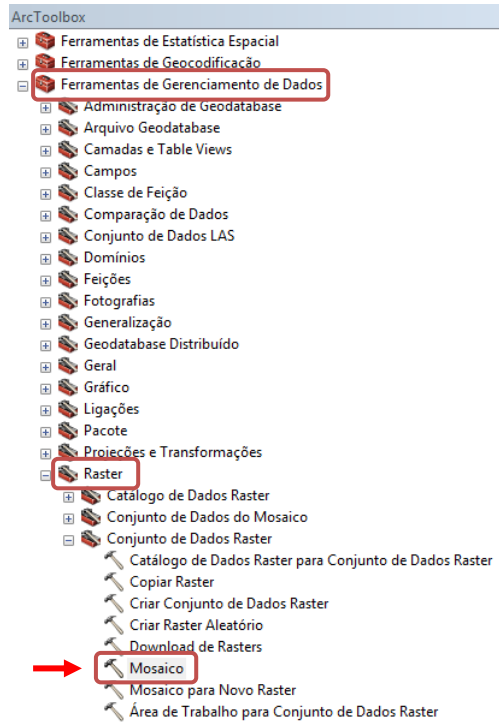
ArcToolbox

Ferramentas de Estatística Espacial
Ferramentas de Geocodificação
Ferramentas de Gerenciamento de Dados
Administração de Geodatabase
Arquivo Geodatabase
Camadas e Table Views
Campos
Classe de Feição
Comparação de Dados
Conjunto de Dados LAS
Domínios
Feições
Fotografias
Generalização
Geodatabase Distribuído
Geral
Gráfico
Ligações
Pacote
Projeções e Transformações
Raster
Catálogo de Dados Raster
Conjunto de Dados do Mosaico
Conjunto de Dados Raster
Catálogo de Dados Raster para Conjunto de Dados Raster
Copiar Raster
Criar Conjunto de Dados Raster
Criar Raster Aleatório
Download de Rasters
Mosaico
Mosaico para Novo Raster
Área de Trabalho para Conjunto de Dados Raster